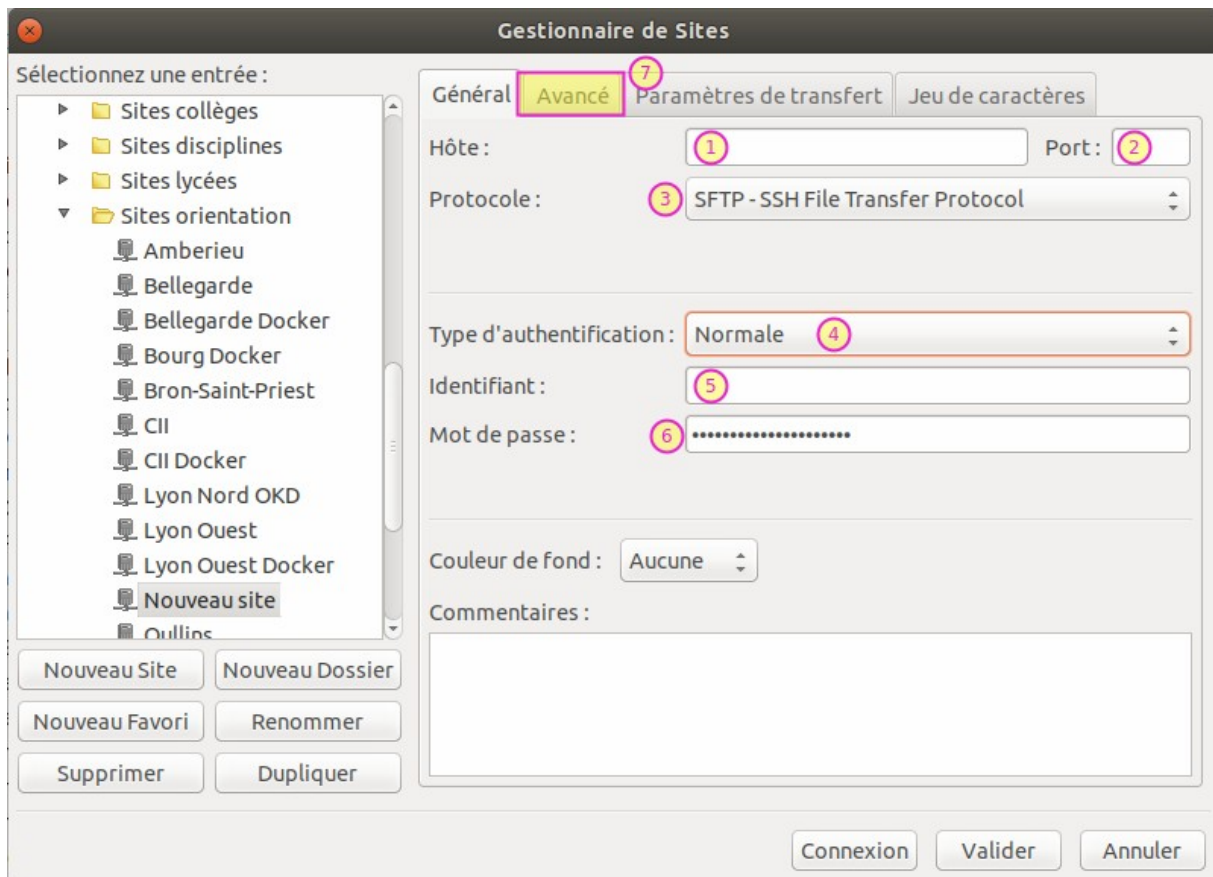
Gestionnaire de Sites

Sélectionnez une entrée :

Sites collèges
Sites disciplines
Sites lycées
Sites orientation
Amberieu
Bellegarde
Bellegarde Docker
Bourg Docker
Bron-Saint-Priest
CII
CII Docker
Lyon Nord OKD
Lyon Ouest
Lyon Ouest Docker
Nouveau site
Oullins

Nouveau Site
Nouveau Dossier
Nouveau Favori
Renommer
Supprimer
Dupliquer

Général
Avancé
7
Paramètres de transfert
Jeu de caractères

Hôte :
1
Port :
2
Protocole :
3
SFTP - SSH File Transfer Protocol

Type d'authentification :
Normale
4
Identifiant :
5
Mot de passe :
6
••••••••••••••••••••

Couleur de fond :
Aucune
Commentaires :

Connexion
Valider
Annuler